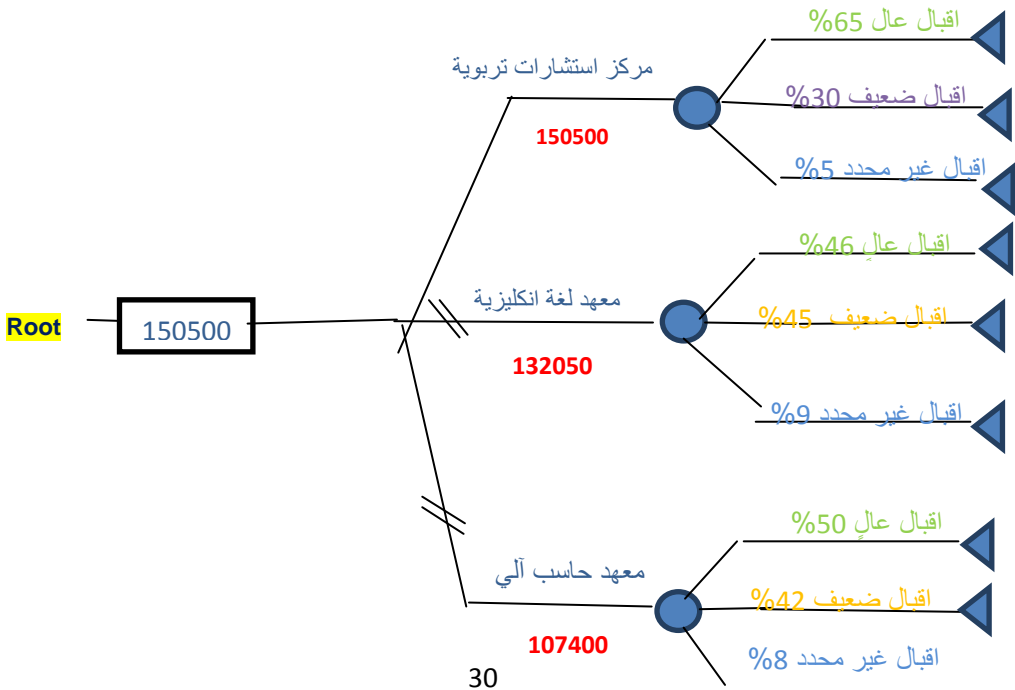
Root

150500

مركز استشارات تربوية

150500

اقبال عال 65%

اقبال ضعيف 30%

اقبال غير محدد 5%

معهد لغة انكليزية

132050

اقبال عالٍ 46%

اقبال ضعيف 45%

اقبال غير محدد 9%

معهد حاسب آلي

107400

اقبال عالٍ 50%

اقبال ضعيف 42%

اقبال غير محدد 8%

30